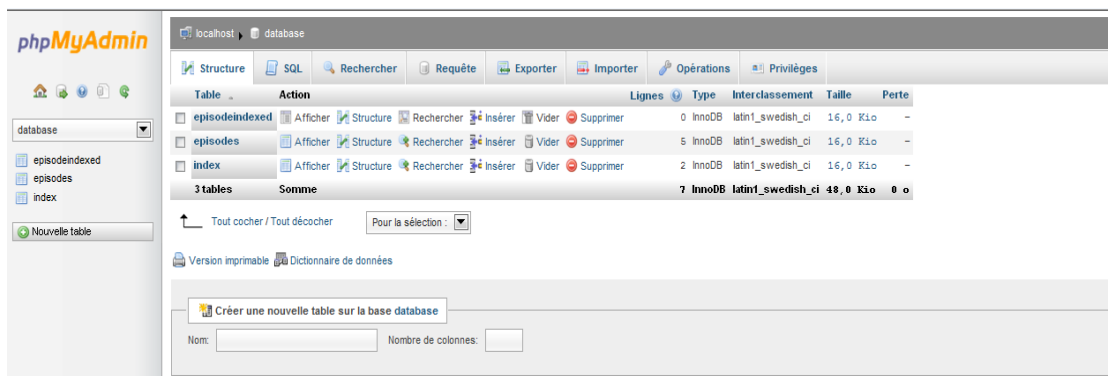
phpMyAdmin

database

episodeindexed
episodes
index

Nouvelle table

localhost ▸ database

Structure SQL Rechercher Requête Exporter Importer Opérations Privilèges

| Table | Action | Lignes | Type | Interclassement | Taille | Perte |
|---|---|---|---|---|---|---|
| episodeindexed | Afficher Structure Rechercher Insérer Vider Supprimer | 0 | InnoDB | latin1_swedish_ci | 16,0 Kio | - |
| episodes | Afficher Structure Rechercher Insérer Vider Supprimer | 5 | InnoDB | latin1_swedish_ci | 16,0 Kio | - |
| index | Afficher Structure Rechercher Insérer Vider Supprimer | 2 | InnoDB | latin1_swedish_ci | 16,0 Kio | - |
| 3 tables | Somme | 7 | InnoDB | latin1_swedish_ci | 48,0 Kio | 0 o |

Tout cocher / Tout décocher Pour la sélection :

Version imprimable Dictionnaire de données

Créer une nouvelle table sur la base database

Nom: Nombre de colonnes: